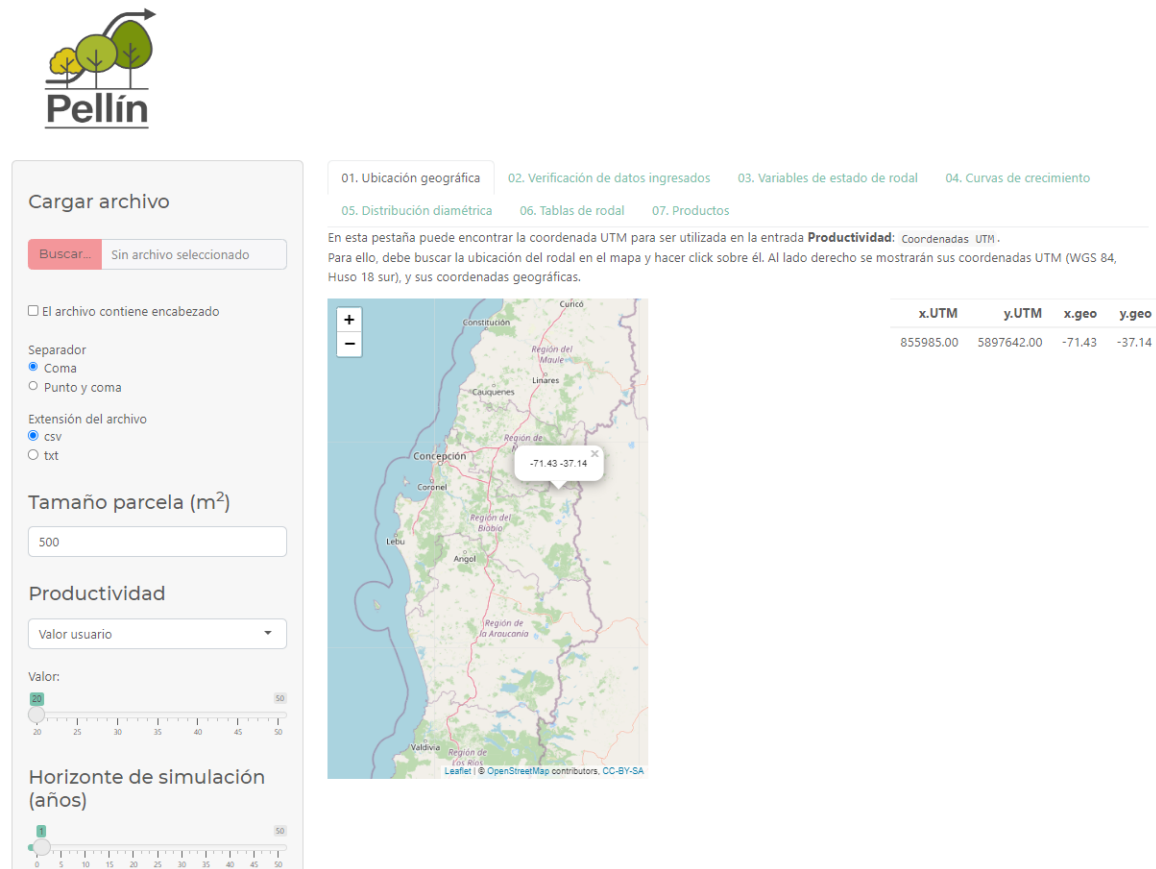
Pellín

Cargar archivo

Buscar... Sin archivo seleccionado

☐ El archivo contiene encabezado

Separador
Coma
Punto y coma

Extensión del archivo
csv
txt

Tamaño parcela ($m^2$)

500

Productividad

Valor usuario

Valor:

20 50
20 25 30 35 40 45 50

Horizonte de simulación (años)

1 50
0 5 10 15 20 25 30 35 40 45 50

01. Ubicación geográfica 02. Verificación de datos ingresados 03. Variables de estado de rodal 04. Curvas de crecimiento 05. Distribución diamétrica 06. Tablas de rodal 07. Productos

En esta pestaña puede encontrar la coordenada UTM para ser utilizada en la entrada **Productividad**: Coordenadas UTM.
Para ello, debe buscar la ubicación del rodal en el mapa y hacer click sobre él. Al lado derecho se mostrarán sus coordenadas UTM (WGS 84, Huso 18 sur), y sus coordenadas geográficas.

+
−
Curicó
Constitución
Región del Maule
Linares
Cauquenes
Región de
Concepción
Coronel
Región del Biobío
Lebu
Angol
Región de la Araucanía
Valdivia
Región de Los Ríos
-71.43 -37.14
Leaflet | © OpenStreetMap contributors, CC-BY-SA

| x.UTM | y.UTM | x.geo | y.geo |
|---|---|---|---|
| 855985.00 | 5897642.00 | -71.43 | -37.14 |